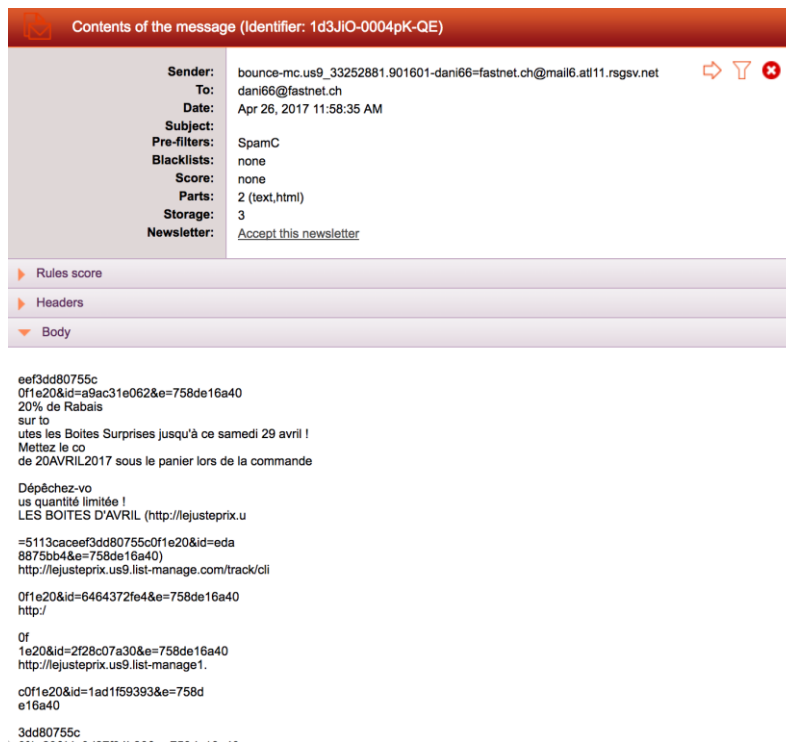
Contents of the message (Identifier: 1d3JiO-0004pK-QE)

Sender: bounce-mc.us9_33252881.901601-dani66=fastnet.ch@mail6.atl11.rsgsv.net
To: dani66@fastnet.ch
Date: Apr 26, 2017 11:58:35 AM
Subject:
Pre-filters: SpamC
Blacklists: none
Score: none
Parts: 2 (text,html)
Storage: 3
Newsletter: Accept this newsletter

Rules score

Headers

Body

eef3dd80755c
0f1e20&id=a9ac31e062&e=758de16a40
20% de Rabais
sur to
utes les Boites Surprises jusqu'à ce samedi 29 avril !
Mettez le co
de 20AVRIL2017 sous le panier lors de la commande

Dépêchez-vo
us quantité limitée !
LES BOITES D'AVRIL (http://lejusteprix.u

=5113caceef3dd80755c0f1e20&id=eda
8875bb4&e=758de16a40)
http://lejusteprix.us9.list-manage.com/track/cli

0f1e20&id=6464372fe4&e=758de16a40
http:/

0f
1e20&id=2f28c07a30&e=758de16a40
http://lejusteprix.us9.list-manage1.

c0f1e20&id=1ad1f59393&e=758d
e16a40

3dd80755c
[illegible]